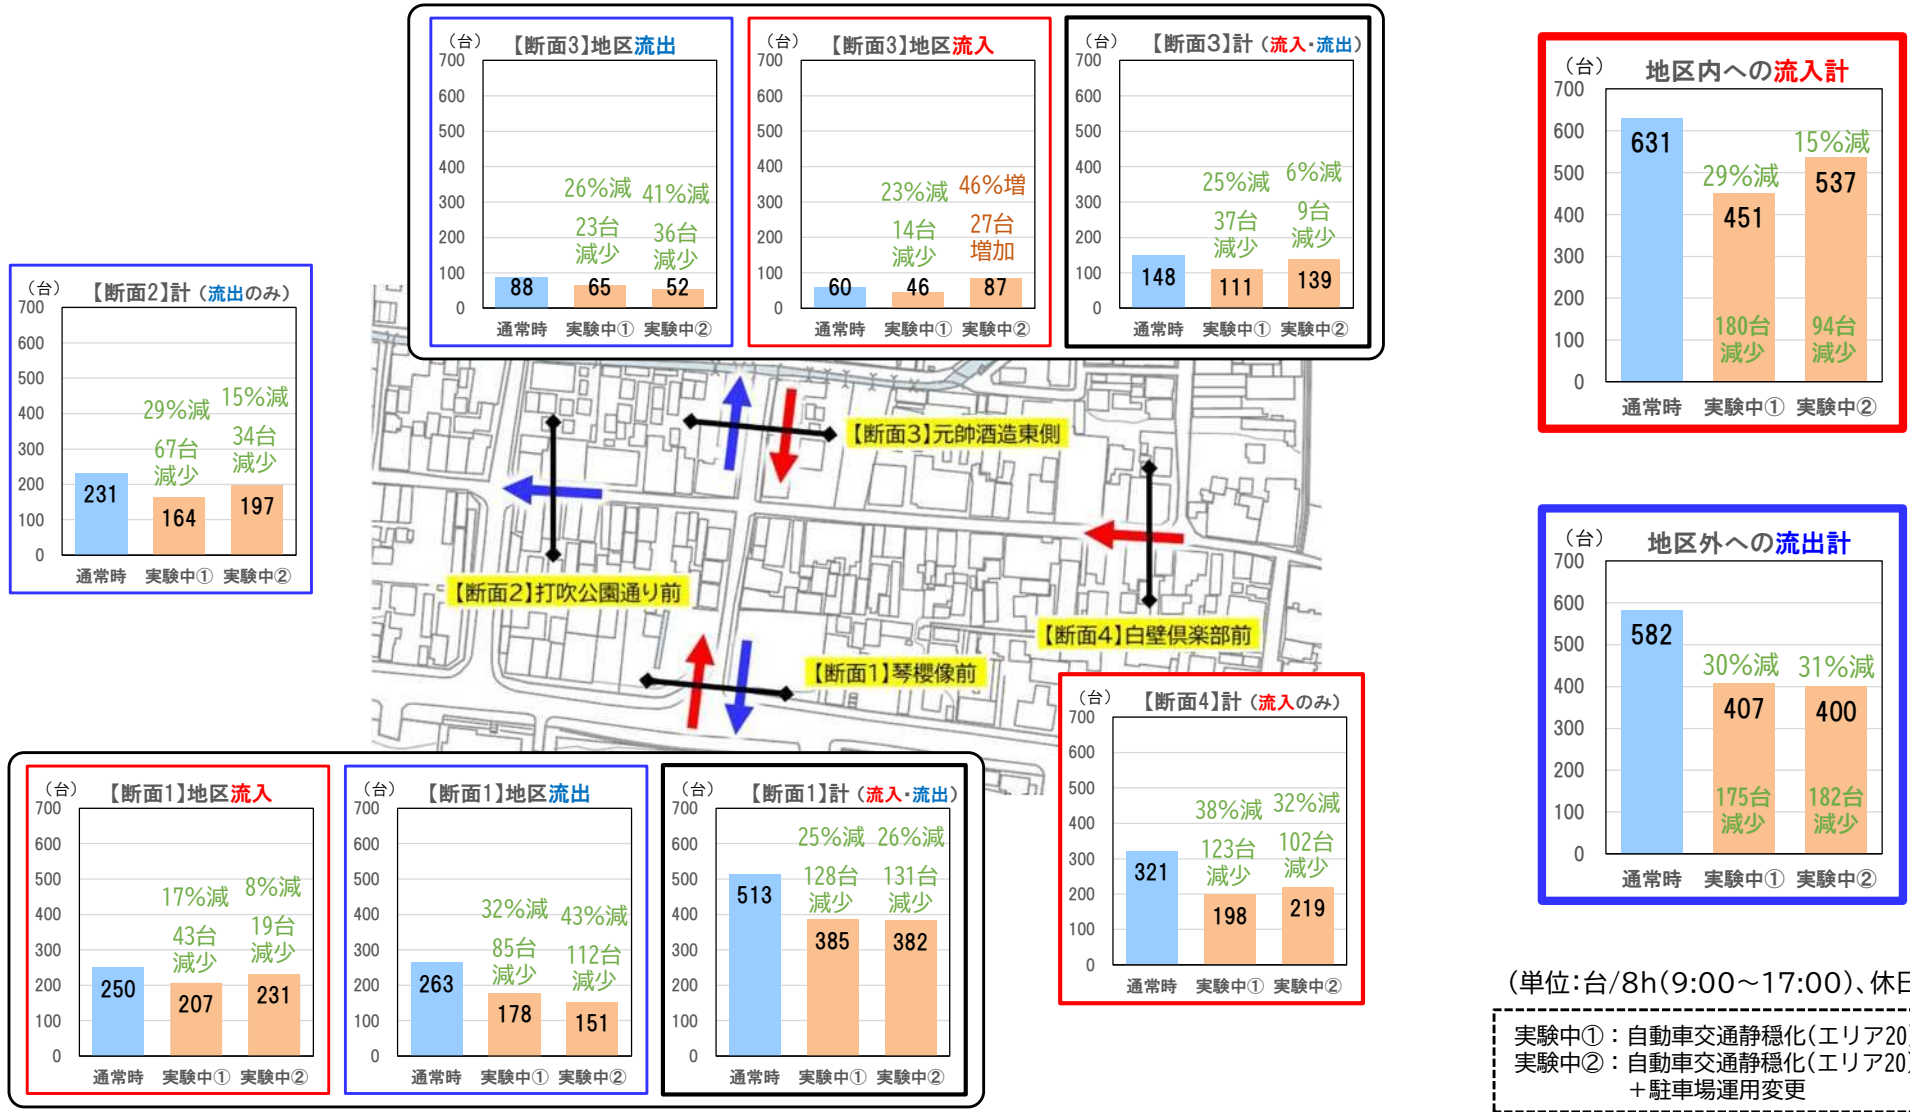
(台)
【断面3】地区流出
700
600
500
400
300
200
100
0
26%減 41%減
23台減少 36台減少
88 65 52
通常時 実験中① 実験中②

(台)
【断面3】地区流入
700
600
500
400
300
200
100
0
23%減 46%増
14台減少 27台増加
60 46 87
通常時 実験中① 実験中②

(台)
【断面3】計(流入・流出)
700
600
500
400
300
200
100
0
25%減 6%減
37台減少 9台減少
148 111 139
通常時 実験中① 実験中②

(台)
地区内への流入計
700
600
500
400
300
200
100
0
631
29%減 15%減
451 537
180台減少 94台減少
通常時 実験中① 実験中②

(台)
【断面2】計(流出のみ)
700
600
500
400
300
200
100
0
29%減 15%減
67台減少 34台減少
231 164 197
通常時 実験中① 実験中②

【断面3】元帥酒造東側
【断面2】打吹公園通り前
【断面4】白壁倶楽部前
【断面1】琴櫻像前

(台)
地区外への流出計
700
600
500
400
300
200
100
0
582
30%減 31%減
407 400
175台減少 182台減少
通常時 実験中① 実験中②

(台)
【断面4】計(流入のみ)
700
600
500
400
300
200
100
0
38%減 32%減
123台減少 102台減少
321 198 219
通常時 実験中① 実験中②

(台)
【断面1】地区流入
700
600
500
400
300
200
100
0
17%減 8%減
43台減少 19台減少
250 207 231
通常時 実験中① 実験中②

(台)
【断面1】地区流出
700
600
500
400
300
200
100
0
32%減 43%減
85台減少 112台減少
263 178 151
通常時 実験中① 実験中②

(台)
【断面1】計(流入・流出)
700
600
500
400
300
200
100
0
25%減 26%減
128台減少 131台減少
513 385 382
通常時 実験中① 実験中②

(単位:台/8h(9:00~17:00)、休日

実験中①:自動車交通静穏化(エリア20
実験中②:自動車交通静穏化(エリア20
+駐車場運用変更